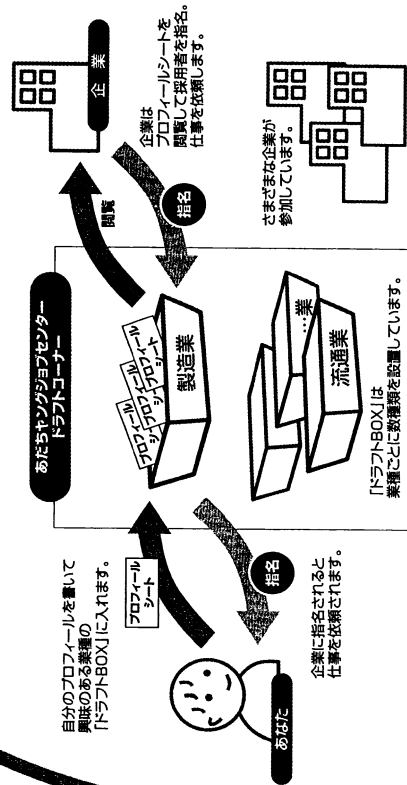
企業

企業は
プロフィールシートを
閲覧して採用者を指名。
仕事を依頼します。

さまざまな企業が
参加しています。

閲覧

指名

あだちヤングジョブセンター
ドラフトコーナー

プロフィールシート
プロフィールシート
プロフィールシート

製造業

…業

流通業

「ドラフトBOX」は
業種ごとに数種類を設置しています。

自分のプロフィールを書いて
興味のある業種の
「ドラフトBOX」に入れます。

プロフィールシート

指名

企業に指名されると
仕事を依頼されます。

あなた